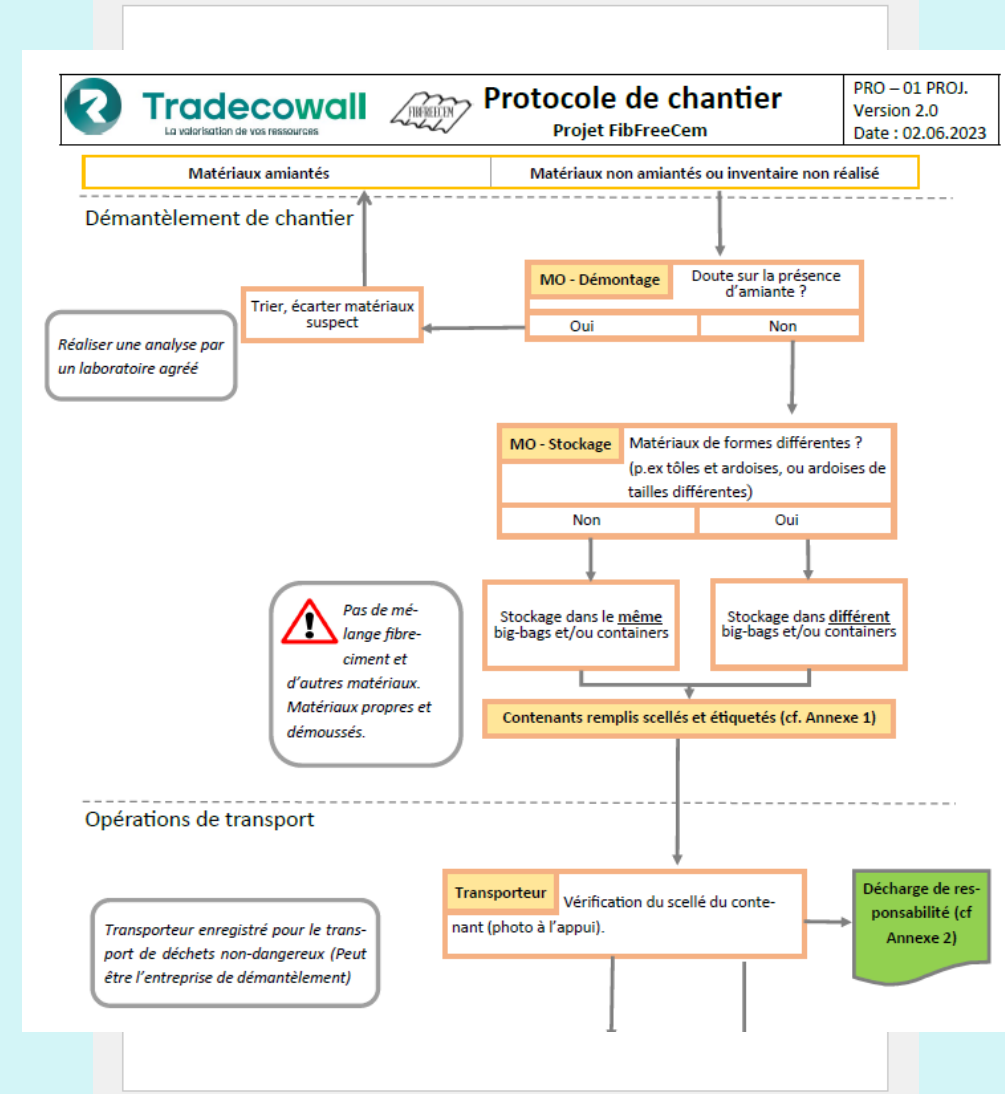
Tradecowall
La valorisation de vos ressources

FIBFREECEM

Protocole de chantier
Projet FibFreeCem

PRO – 01 PROJ.
Version 2.0
Date : 02.06.2023

Matériaux amiantés | Matériaux non amiantés ou inventaire non réalisé

Démantèlement de chantier

MO - Démontage
Doute sur la présence d'amiante ?
Oui
Non

Trier, écarter matériaux suspect

Réaliser une analyse par un laboratoire agréé

MO - Stockage
Matériaux de formes différentes ? (p.ex tôles et ardoises, ou ardoises de tailles différentes)
Non
Oui

Stockage dans le même big-bags et/ou containers

Stockage dans différent big-bags et/ou containers

Pas de mélange fibreciment et d'autres matériaux. Matériaux propres et démoussés.

Contenants remplis scellés et étiquetés (cf. Annexe 1)

Opérations de transport

Transporteur
Vérification du scellé du contenant (photo à l'appui).

Décharge de responsabilité (cf Annexe 2)

Transporteur enregistré pour le transport de déchets non-dangereux (Peut être l'entreprise de démantèlement)